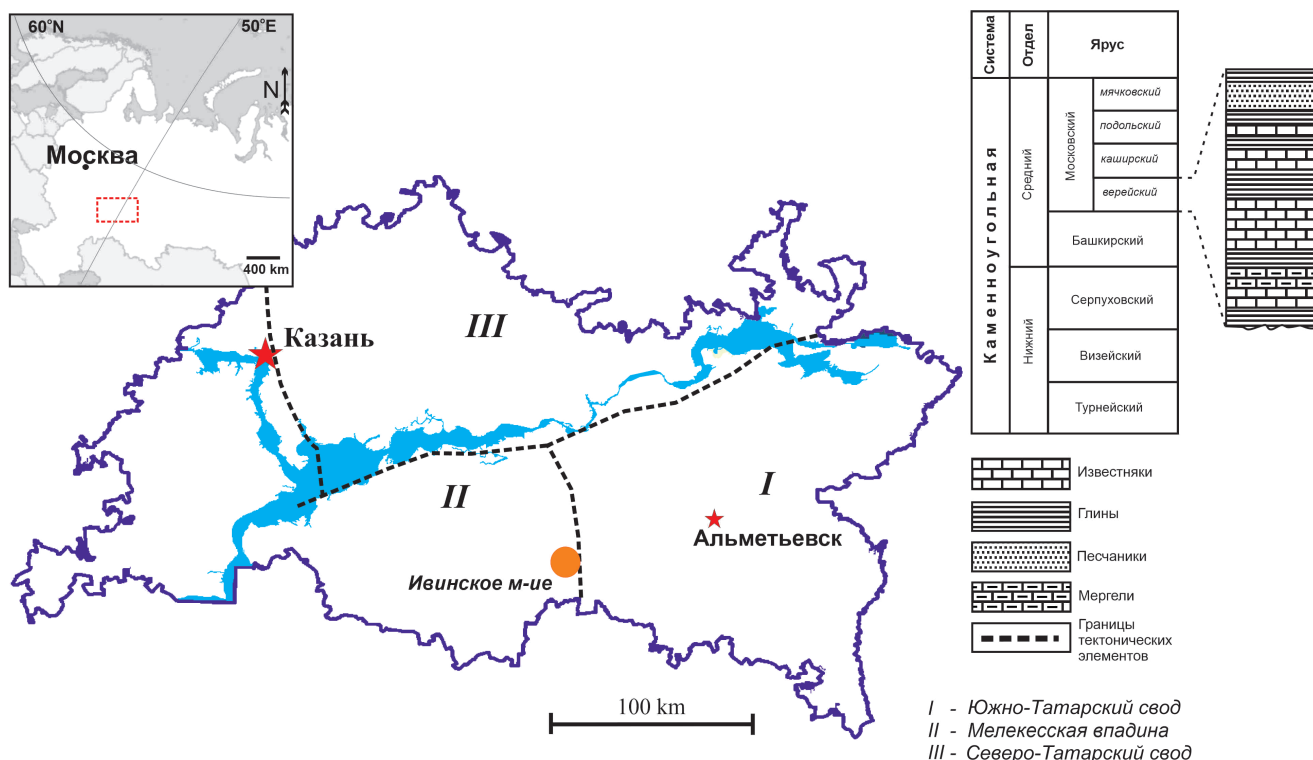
60°N
50°E
N
Москва
400 km

Казань
III
II
I
Альметьевск
Ивинское м-ие
100 km

| Система | Отдел | Ярус | |
|---|---|---|---|
| Каменноугольная | Средний | Московский | мячковский |
| | | | подольский |
| | | | каширский |
| | | | верейский |
| | | Башкирский | |
| | Нижний | Серпуховский | |
| | | Визейский | |
| | | Турнейский | |

Известняки
Глины
Песчаники
Мергели
Границы тектонических элементов

I - Южно-Татарский свод
II - Мелекесская впадина
III - Северо-Татарский свод